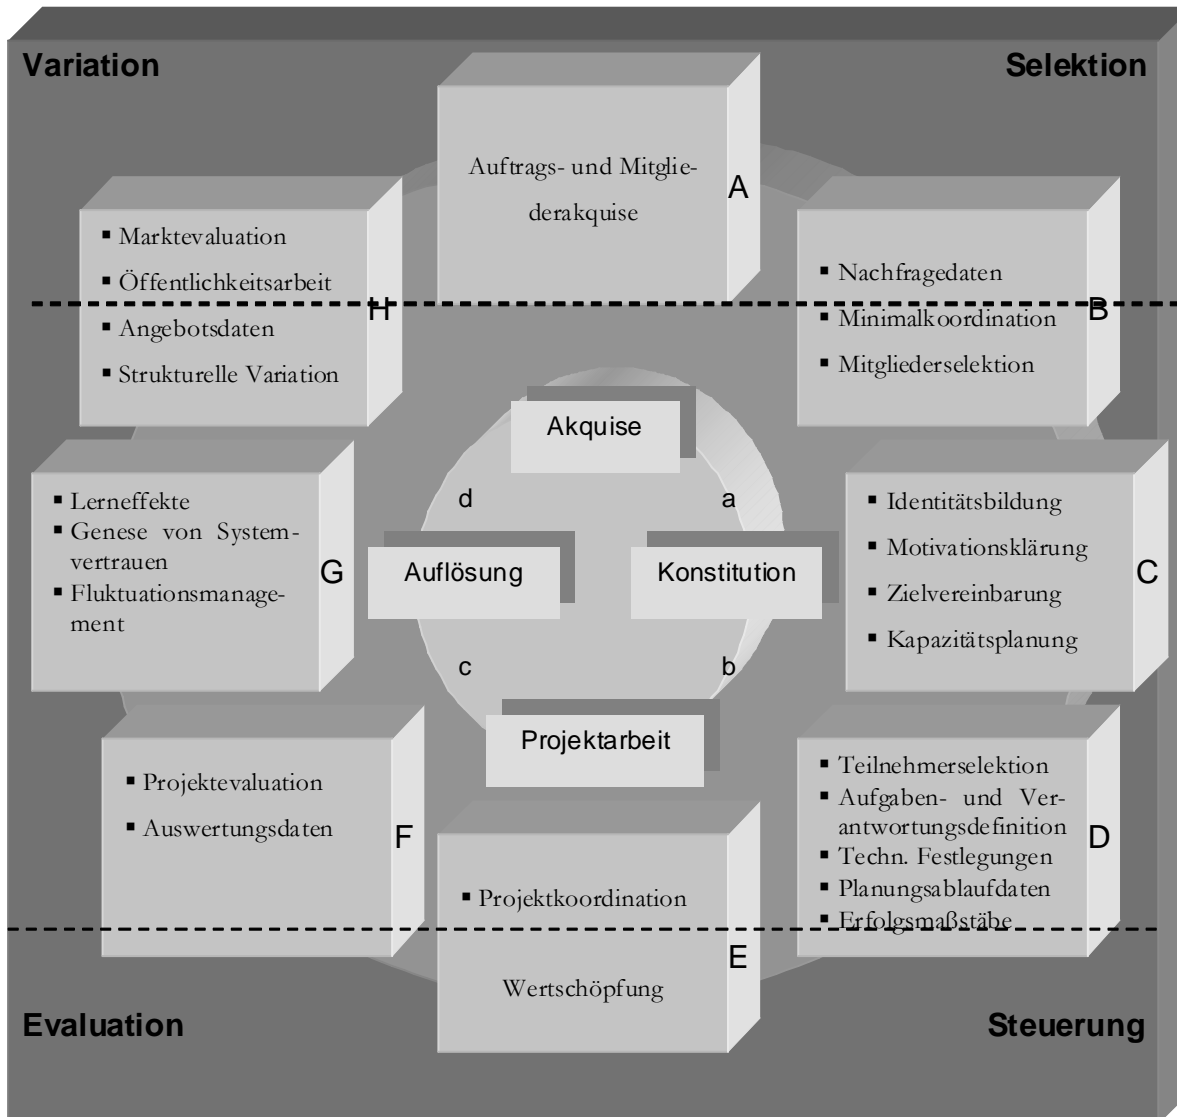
Variation

Selektion

Auftrags- und Mitgliederakquise

A

▪ Marktevaluation
▪ Öffentlichkeitsarbeit
▪ Angebotsdaten
▪ Strukturelle Variation

H

▪ Nachfragedaten
▪ Minimalkoordination
▪ Mitgliederselektion

B

Akquise

d

a

Auflösung

Konstitution

c

b

Projektarbeit

▪ Lerneffekte
▪ Genese von Systemvertrauen
▪ Fluktuationsmanagement

G

▪ Identitätsbildung
▪ Motivationsklärung
▪ Zielvereinbarung
▪ Kapazitätsplanung

C

▪ Projektevaluation
▪ Auswertungsdaten

F

▪ Projektkoordination

Wertschöpfung

E

▪ Teilnehmerselektion
▪ Aufgaben- und Verantwortungsdefinition
▪ Techn. Festlegungen
▪ Planungsablaufdaten
▪ Erfolgsmaßstäbe

D

Evaluation

Steuerung